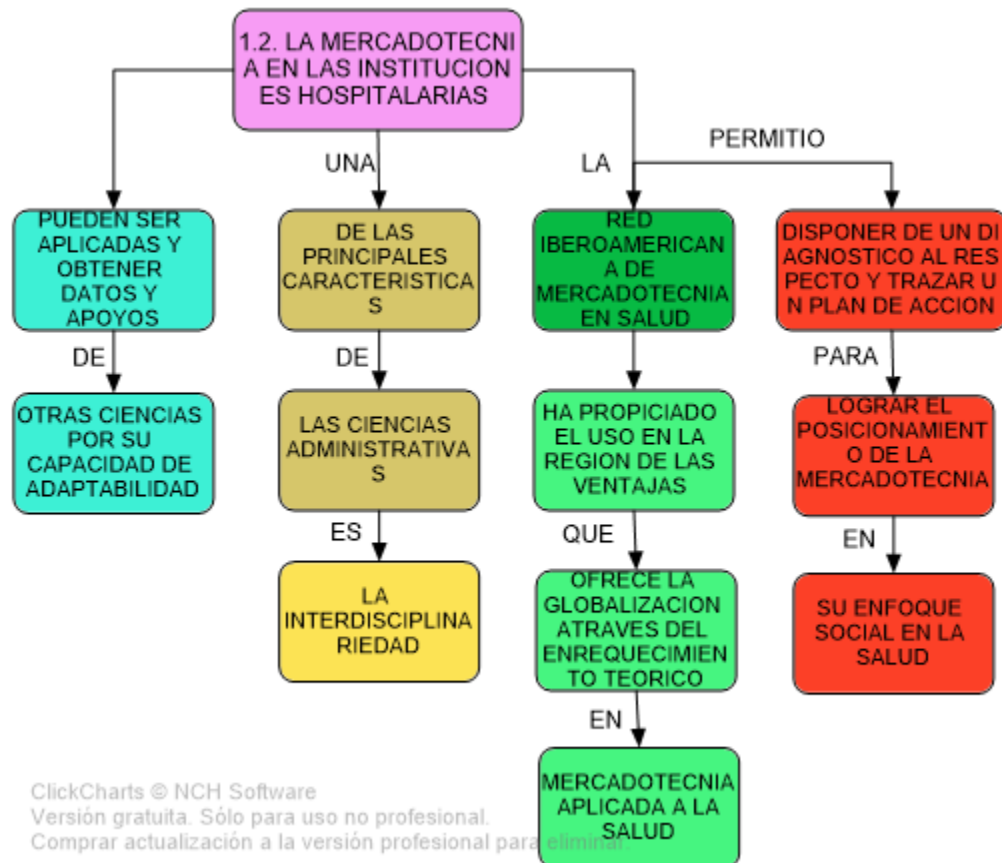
1.2. LA MERCADOTECNIA EN LAS INSTITUCIONES HOSPITALARIAS

PUEDEN SER APLICADAS Y OBTENER DATOS Y APOYOS

DE

OTRAS CIENCIAS POR SU CAPACIDAD DE ADAPTABILIDAD

UNA

DE LAS PRINCIPALES CARACTERISTICAS

DE

LAS CIENCIAS ADMINISTRATIVAS

ES

LA INTERDISCIPLINARIEDAD

LA

RED IBEROAMERICANA DE MERCADOTECNIA EN SALUD

HA PROPICIADO EL USO EN LA REGION DE LAS VENTAJAS

QUE

OFRECE LA GLOBALIZACION ATRAVES DEL ENREQUECIMIENTO TEORICO

EN

MERCADOTECNIA APLICADA A LA SALUD

PERMITIO

DISPONER DE UN DIAGNOSTICO AL RESPECTO Y TRAZAR UN PLAN DE ACCION

PARA

LOGRAR EL POSICIONAMIENTO DE LA MERCADOTECNIA

EN

SU ENFOQUE SOCIAL EN LA SALUD

ClickCharts © NCH Software
Versión gratuita. Sólo para uso no profesional.
Comprar actualización a la versión profesional para eliminar.